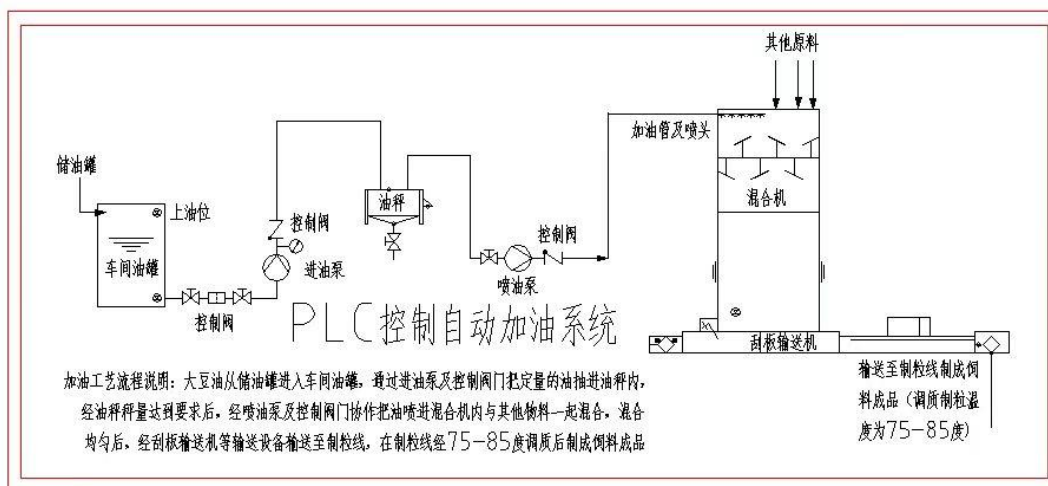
其他原料

加油管及喷头

储油罐

上油位

油秤

混合机

控制阀

控制阀

车间油罐

进油泵

喷油泵

控制阀

PLC控制自动加油系统

刮板输送机

加油工艺流程说明：大豆油从储油罐进入车间油罐，通过进油泵及控制阀门把定量的油抽进油秤内，经油秤秤量达到要求后，经喷油泵及控制阀门协作把油喷进混合机内与其他物料一起混合，混合均匀后，经刮板输送机等输送设备输送至制粒线，在制粒线经75－85度调质后制成饲料成品

输送至制粒线制成饲料成品（调质制粒温度为75－85度）